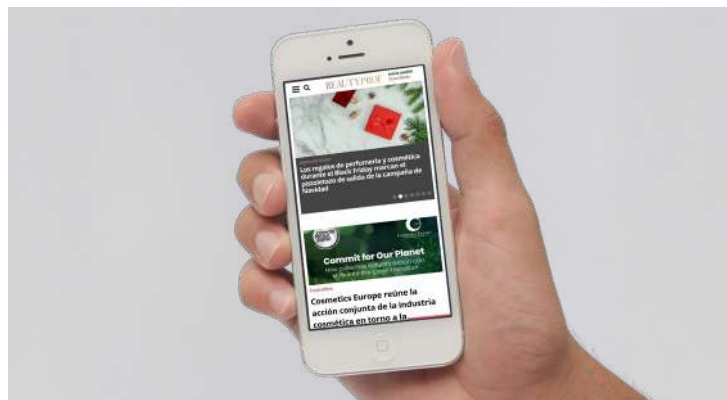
BEAUTYPROF

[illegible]

Los regalos de perfumería y cosmética durante el Black Friday marcan el pistoletazo de salida de la campaña de Navidad

Commit for Our Planet

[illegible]

Cosmetics Europe reúne la acción conjunta de la industria cosmética en torno a la...